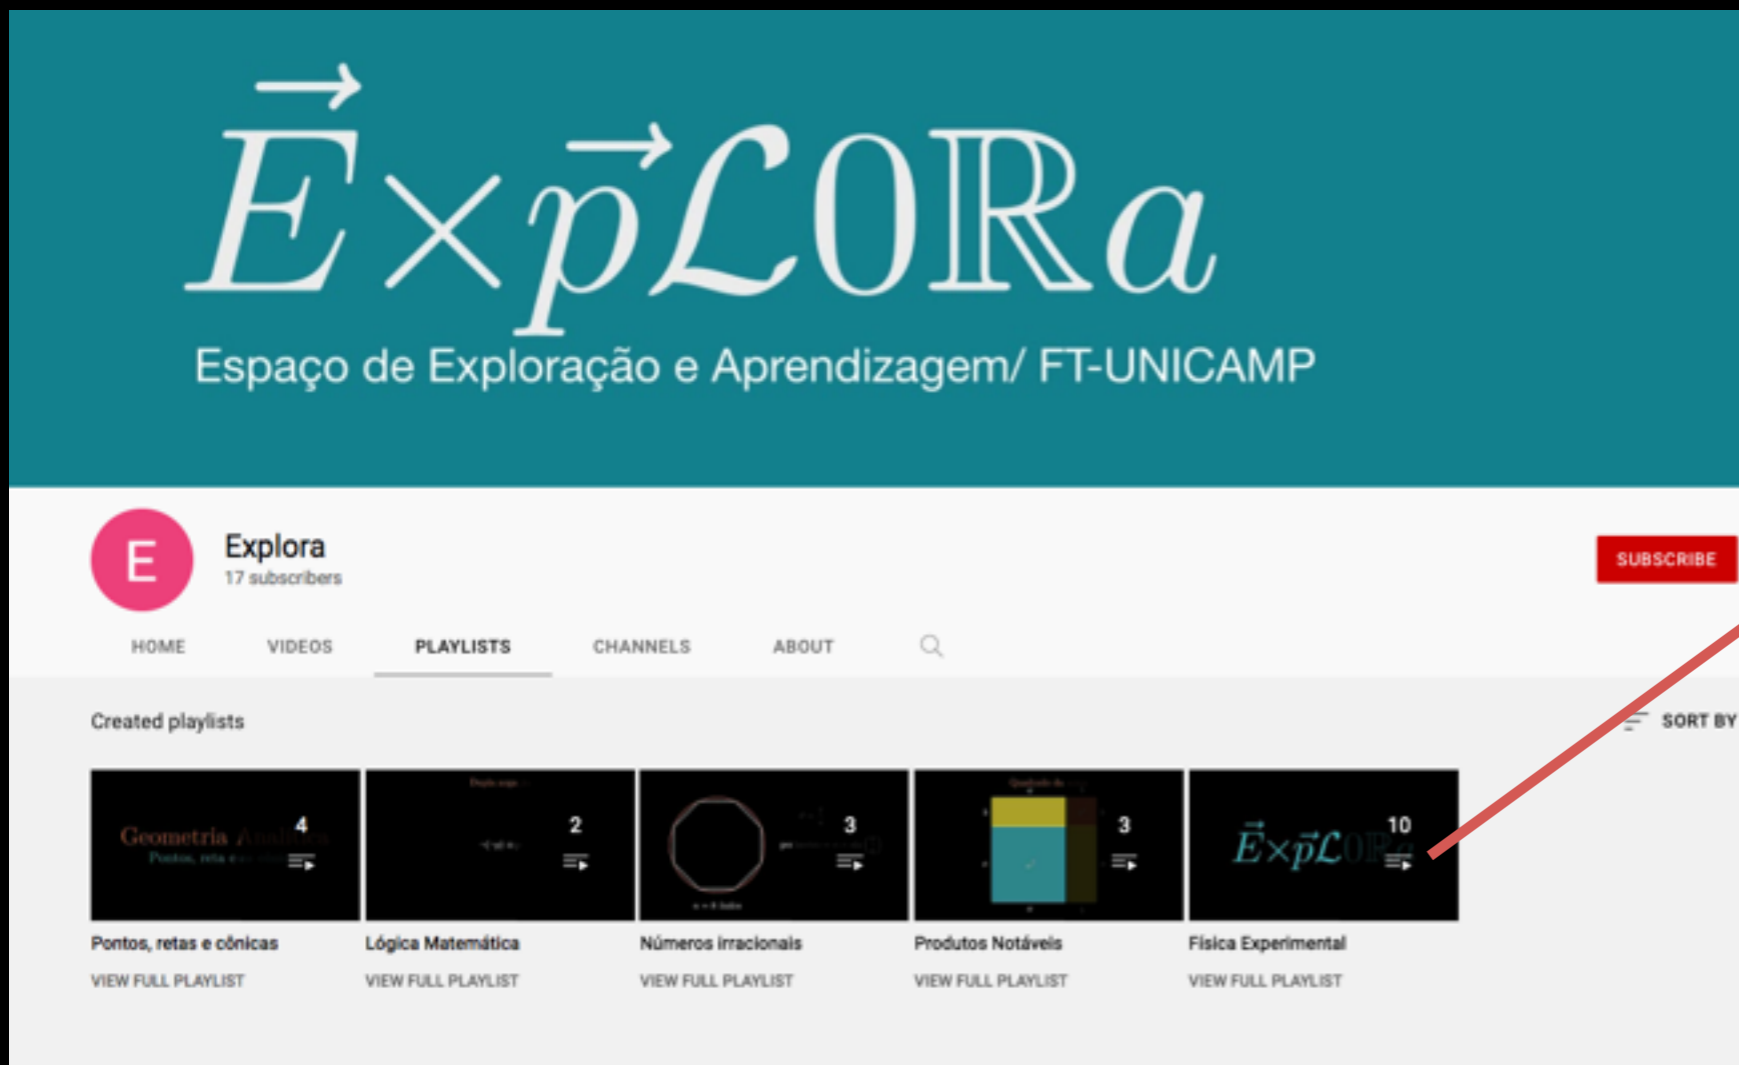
$\vec{E}\times\vec{p}\mathcal{L}0\mathbb{R}a$

Espaço de Exploração e Aprendizagem/ FT-UNICAMP

E

Explora

17 subscribers

SUBSCRIBE

HOME VIDEOS PLAYLISTS CHANNELS ABOUT

Created playlists

SORT BY

Geometria Analítica
Pontos, retas e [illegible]

4

2

3

3

$\vec{E}\times\vec{p}\mathcal{L}0\mathbb{R}a$

10

Pontos, retas e cônicas
VIEW FULL PLAYLIST

Lógica Matemática
VIEW FULL PLAYLIST

Números irracionais
VIEW FULL PLAYLIST

Produtos Notáveis
VIEW FULL PLAYLIST

Física Experimental
VIEW FULL PLAYLIST